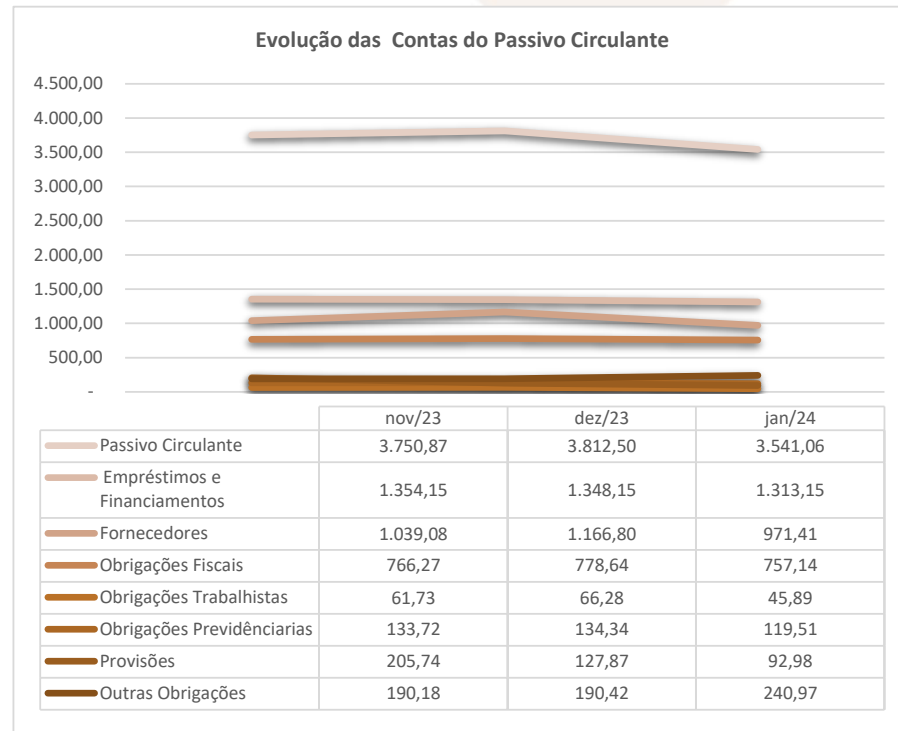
Evolução das  Contas do Passivo Circulante

4.500,00
4.000,00
3.500,00
3.000,00
2.500,00
2.000,00
1.500,00
1.000,00
500,00
-

| | nov/23 | dez/23 | jan/24 |
|---|---|---|---|
| Passivo Circulante | 3.750,87 | 3.812,50 | 3.541,06 |
| Empréstimos e Financiamentos | 1.354,15 | 1.348,15 | 1.313,15 |
| Fornecedores | 1.039,08 | 1.166,80 | 971,41 |
| Obrigações Fiscais | 766,27 | 778,64 | 757,14 |
| Obrigações Trabalhistas | 61,73 | 66,28 | 45,89 |
| Obrigações Previdênciarias | 133,72 | 134,34 | 119,51 |
| Provisões | 205,74 | 127,87 | 92,98 |
| Outras Obrigações | 190,18 | 190,42 | 240,97 |